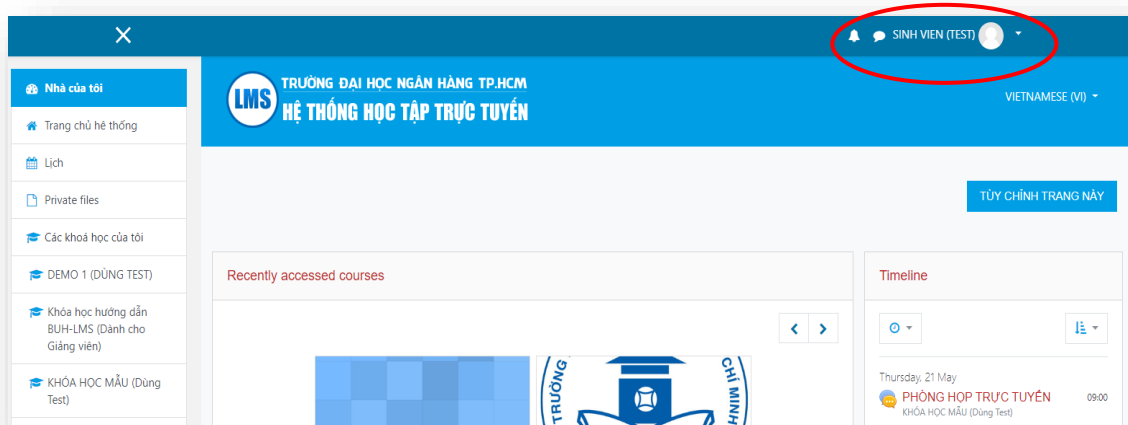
SINH VIEN (TEST)

Nhà của tôi
Trang chủ hệ thống
Lịch
Private files
Các khoá học của tôi
DEMO 1 (DÙNG TEST)
Khóa học hướng dẫn BUH-LMS (Dành cho Giảng viên)
KHÓA HỌC MẪU (Dùng Test)

LMS
TRƯỜNG ĐẠI HỌC NGÂN HÀNG TP.HCM
HỆ THỐNG HỌC TẬP TRỰC TUYẾN

VIETNAMESE (VI)

TÙY CHỈNH TRANG NÀY

Recently accessed courses

TRƯỜNG
CHÍ MINH

Timeline

Thursday, 21 May
PHÒNG HỌP TRỰC TUYẾN
KHÓA HỌC MẪU (Dùng Test)
09:00